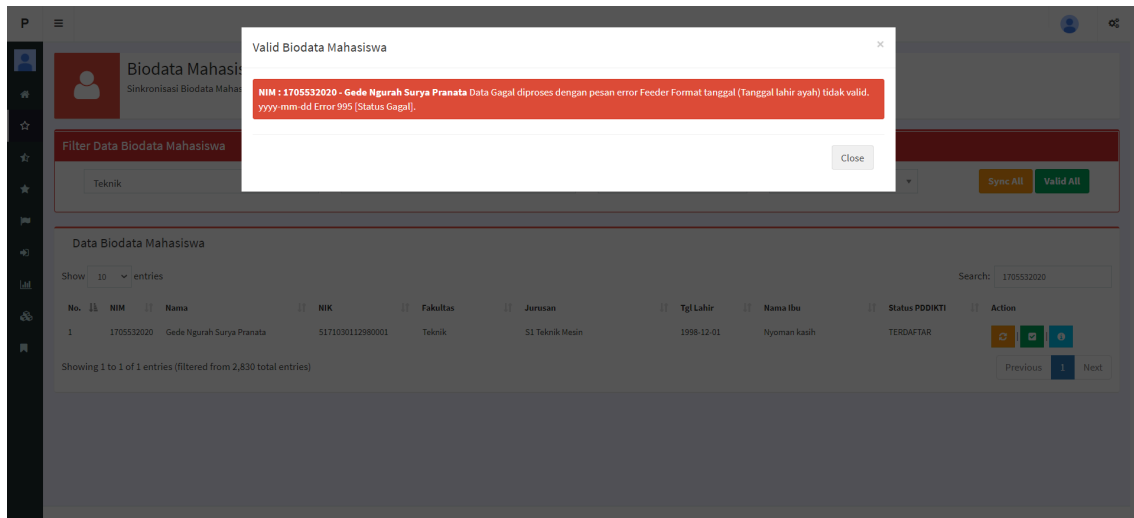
P

Biodata Mahasis
Sinkronisasi Biodata Mahas

Valid Biodata Mahasiswa ×

**NIM : 1705532020 - Gede Ngurah Surya Pranata** Data Gagal diproses dengan pesan error Feeder Format tanggal (Tanggal lahir ayah) tidak valid. yyyy-mm-dd Error 995 [Status Gagal].

Close

Filter Data Biodata Mahasiswa

Teknik

Sync All Valid All

Data Biodata Mahasiswa

Show 10 entries

Search: 1705532020

| No. | NIM | Nama | NIK | Fakultas | Jurusan | Tgl Lahir | Nama Ibu | Status PDDIKTI | Action |
|---|---|---|---|---|---|---|---|---|---|
| 1 | 1705532020 | Gede Ngurah Surya Pranata | 5171030112980001 | Teknik | S1 Teknik Mesin | 1998-12-01 | Nyoman kasih | TERDAFTAR | |

Showing 1 to 1 of 1 entries (filtered from 2,830 total entries)

Previous 1 Next